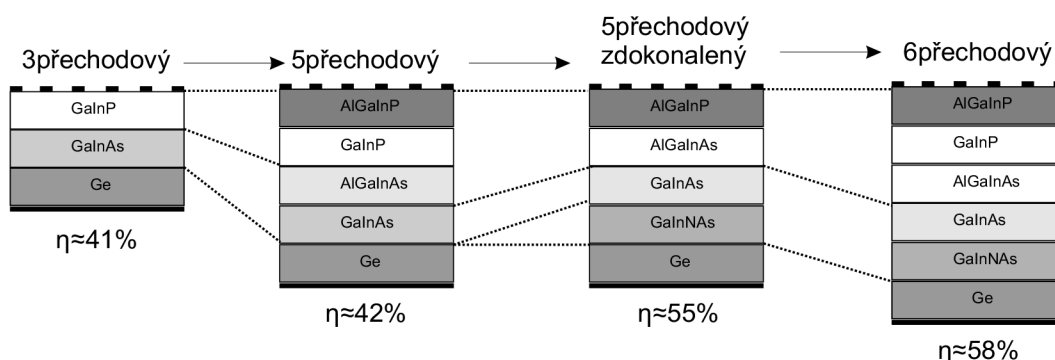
3přechodový

GaInP

GaInAs

Ge

η≈41%

5přechodový

AlGaInP

GaInP

AlGaInAs

GaInAs

Ge

η≈42%

5přechodový zdokonalený

AlGaInP

AlGaInAs

GaInAs

GaInNAs

Ge

η≈55%

6přechodový

AlGaInP

GaInP

AlGaInAs

GaInAs

GaInNAs

Ge

η≈58%